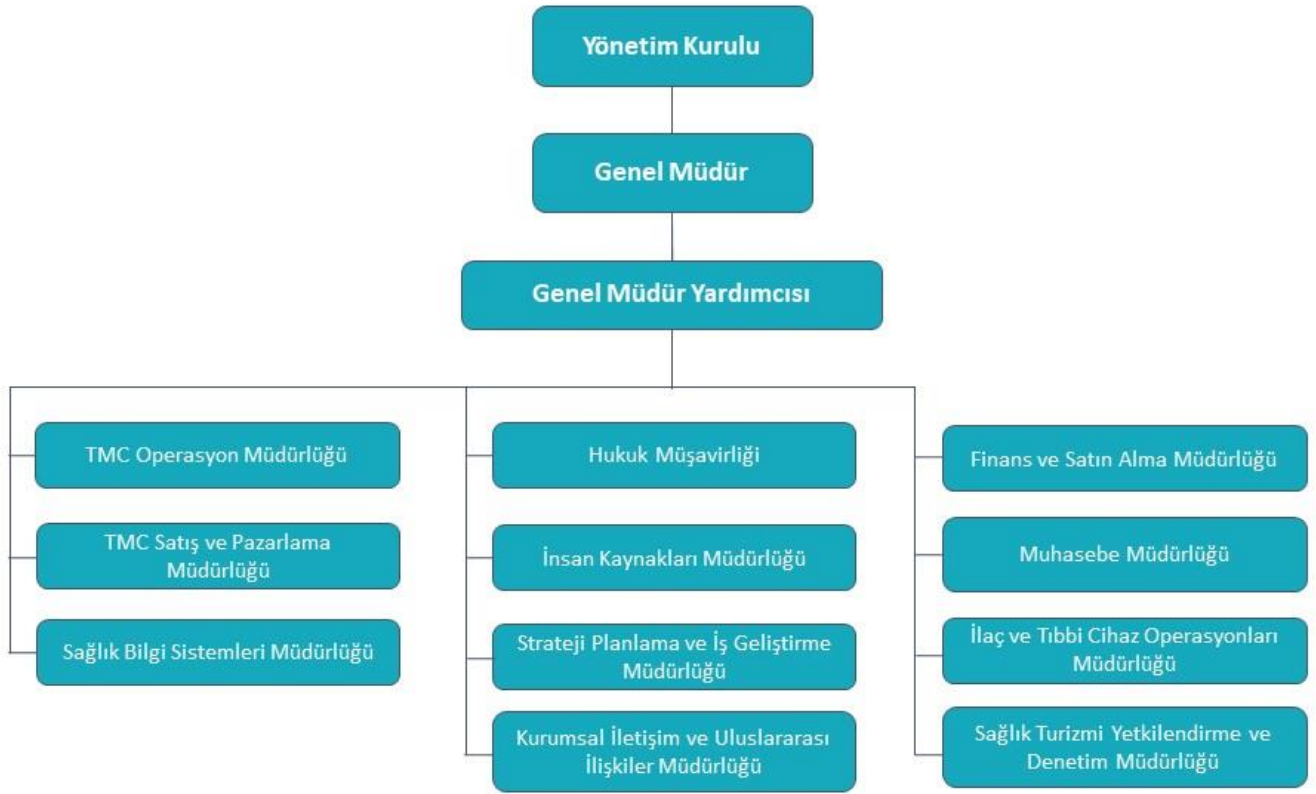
Yönetim Kurulu

Genel Müdür

Genel Müdür Yardımcısı

TMC Operasyon Müdürlüğü

TMC Satış ve Pazarlama Müdürlüğü

Sağlık Bilgi Sistemleri Müdürlüğü

Hukuk Müşavirliği

İnsan Kaynakları Müdürlüğü

Strateji Planlama ve İş Geliştirme Müdürlüğü

Kurumsal İletişim ve Uluslararası İlişkiler Müdürlüğü

Finans ve Satın Alma Müdürlüğü

Muhasebe Müdürlüğü

İlaç ve Tıbbi Cihaz Operasyonları Müdürlüğü

Sağlık Turizmi Yetkilendirme ve Denetim Müdürlüğü